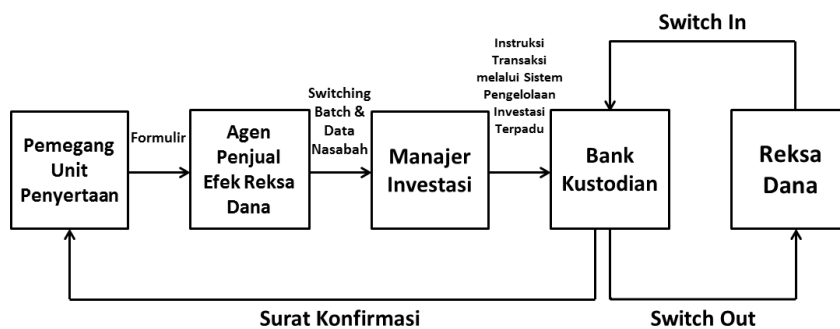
Switch In

Pemegang Unit Penyertaan

Formulir

Agen Penjual Efek Reksa Dana

Switching Batch & Data Nasabah

Manajer Investasi

Instruksi Transaksi melalui Sistem Pengelolaan Investasi Terpadu

Bank Kustodian

Reksa Dana

Surat Konfirmasi

Switch Out